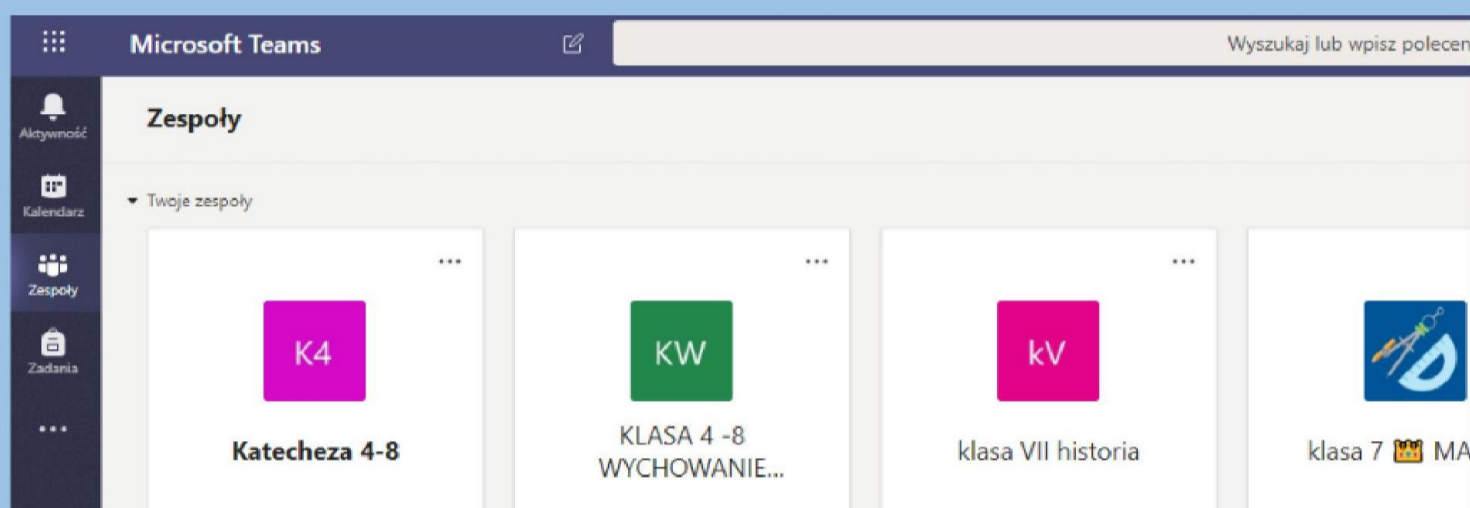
Microsoft Teams

Wyszukaj lub wpisz polecen

Aktywność

Kalendarz

Zespoły

Zadania

...

Zespoły

Twoje zespoły

...

K4

Katecheza 4-8

...

KW

KLASA 4 -8 WYCHOWANIE...

...

kV

klasa VII historia

klasa 7 👑 MA